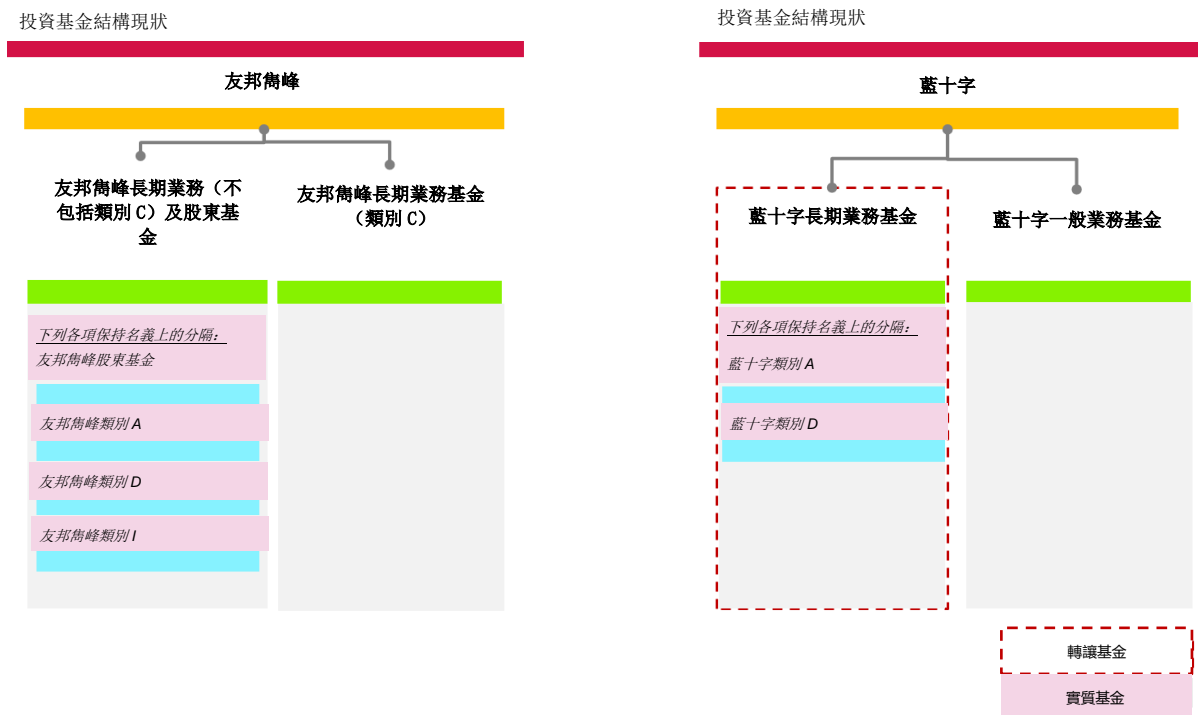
投資基金結構現狀

友邦雋峰

友邦雋峰長期業務（不包括類別 C）及股東基金

友邦雋峰長期業務基金（類別 C）

下列各項保持名義上的分隔：
友邦雋峰股東基金

友邦雋峰類別 A

友邦雋峰類別 D

友邦雋峰類別 I

投資基金結構現狀

藍十字

藍十字長期業務基金

藍十字一般業務基金

下列各項保持名義上的分隔：
藍十字類別 A

藍十字類別 D

轉讓基金

實質基金